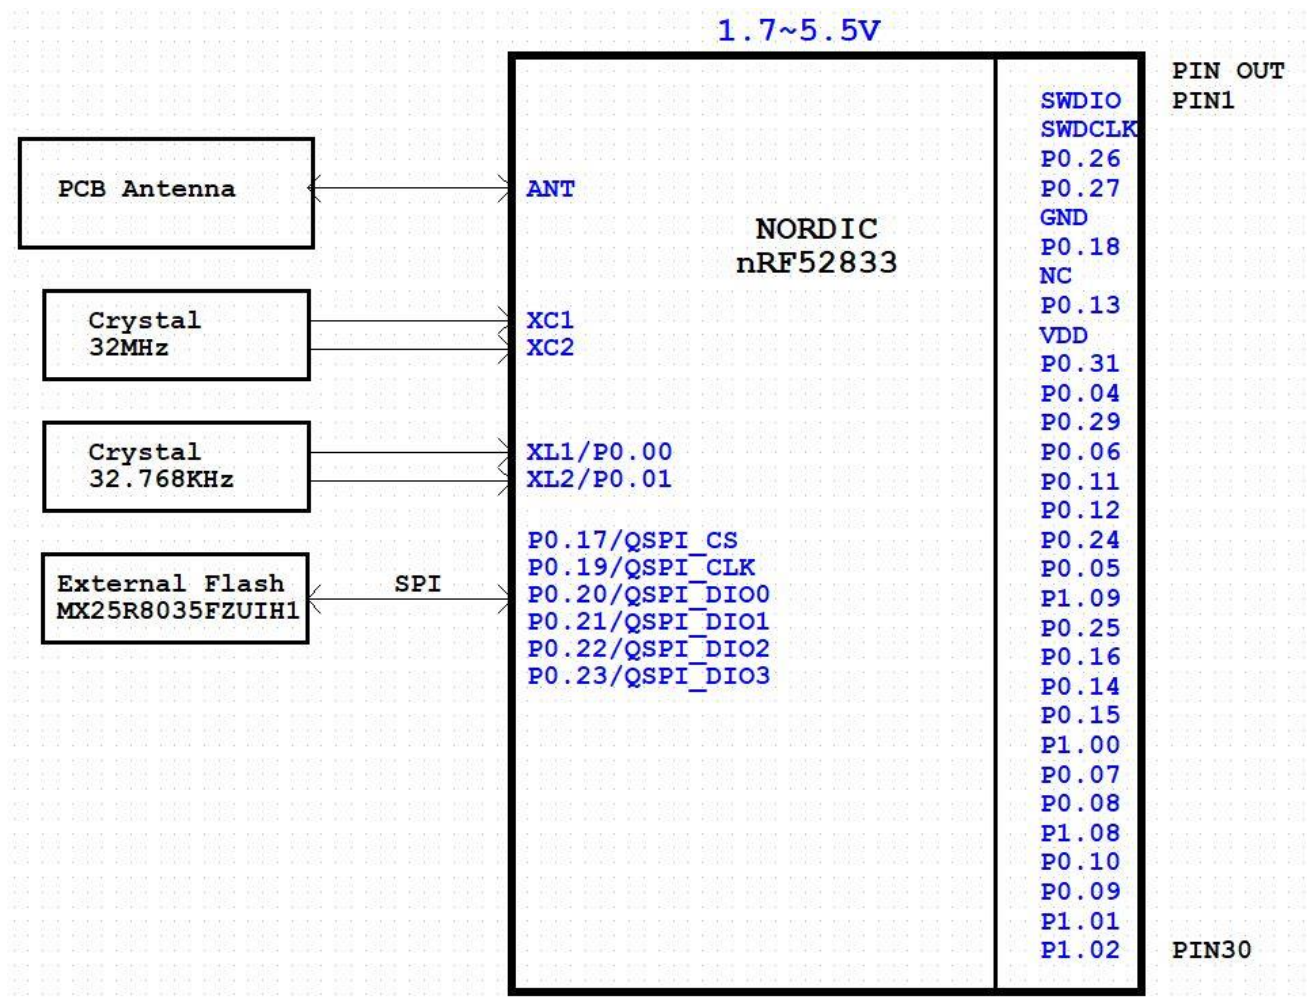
1.7~5.5V

PIN OUT
PIN1

PCB Antenna

Crystal
32MHz

Crystal
32.768KHz

External Flash
MX25R8035FZUIH1

SPI

ANT

NORDIC
nRF52833

XC1
XC2

XL1/P0.00
XL2/P0.01

P0.17/QSPI_CS
P0.19/QSPI_CLK
P0.20/QSPI_DIO0
P0.21/QSPI_DIO1
P0.22/QSPI_DIO2
P0.23/QSPI_DIO3

SWDIO
SWDCLK
P0.26
P0.27
GND
P0.18
NC
P0.13
VDD
P0.31
P0.04
P0.29
P0.06
P0.11
P0.12
P0.24
P0.05
P1.09
P0.25
P0.16
P0.14
P0.15
P1.00
P0.07
P0.08
P1.08
P0.10
P0.09
P1.01
P1.02

PIN30